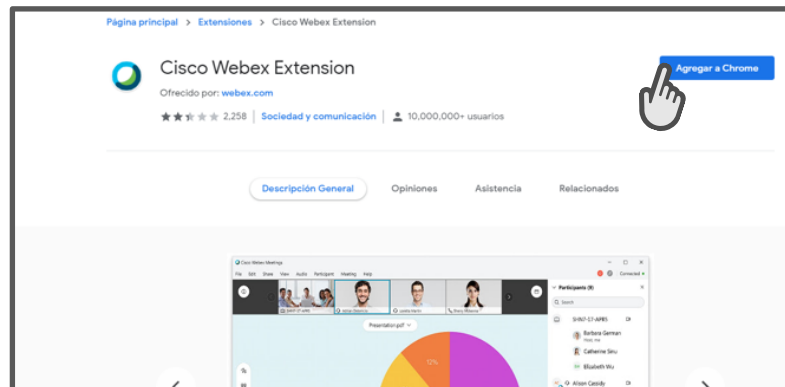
Página principal > Extensiones > Cisco Webex Extension

Cisco Webex Extension

Ofrecido por: webex.com

2,258 | Sociedad y comunicación | 10,000,000+ usuarios

Agregar a Chrome

Descripción General Opiniones Asistencia Relacionados

Cisco Webex Meetings

File Edit Share View Audio Participant Meeting Help

Connected

Participants (9)

Search

Presentation.pdf

12%

Barbara German

Catherine Sinu

Elizabeth Wu

Alison Cassidy